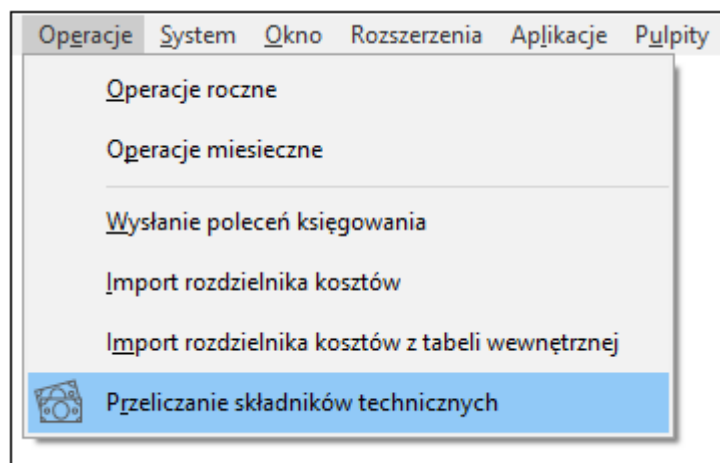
Operacje System Okno Rozszerzenia Aplikacje Pulpity

Operacje roczne

Operacje miesieczne

Wysłanie poleceń księgowania

Import rozdzielnika kosztów

Import rozdzielnika kosztów z tabeli wewnętrznej

Przeliczanie składników technicznych